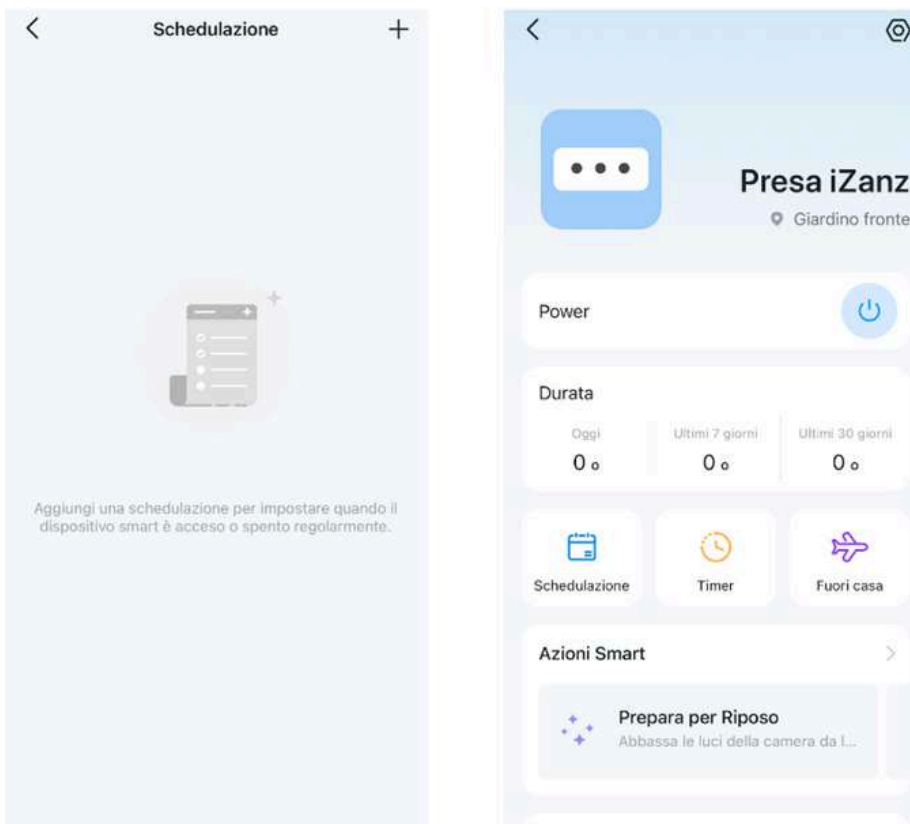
Schedulazione

Aggiungi una schedulazione per impostare quando il dispositivo smart è acceso o spento regolarmente.

Presa iZanz

Giardino fronte

Power

Durata

| Oggi | Ultimi 7 giorni | Ultimi 30 giorni |
|---|---|---|
| 0o | 0o | 0o |

Schedulazione

Timer

Fuori casa

Azioni Smart

Prepara per Riposo

Abbassa le luci della camera da l...